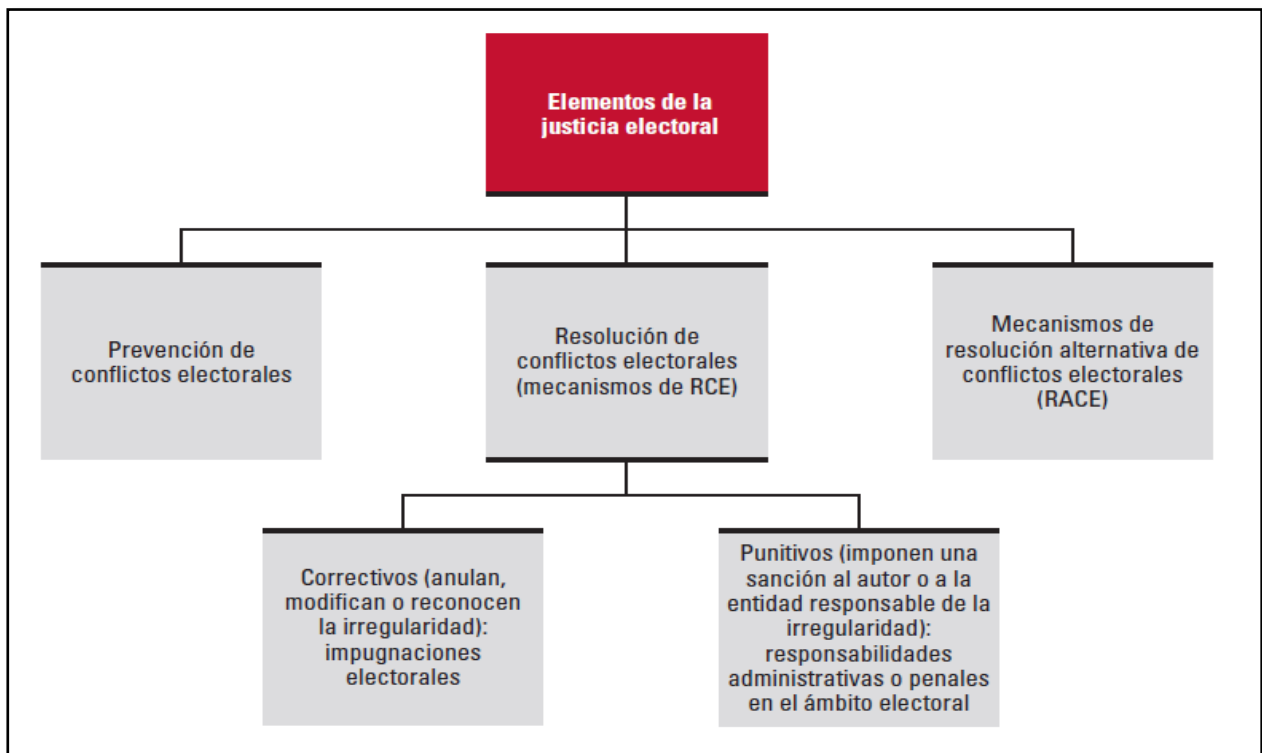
Elementos de la justicia electoral

Prevención de conflictos electorales

Resolución de conflictos electorales (mecanismos de RCE)

Mecanismos de resolución alternativa de conflictos electorales (RACE)

Correctivos (anulan, modifican o reconocen la irregularidad): impugnaciones electorales

Punitivos (imponen una sanción al autor o a la entidad responsable de la irregularidad): responsabilidades administrativas o penales en el ámbito electoral